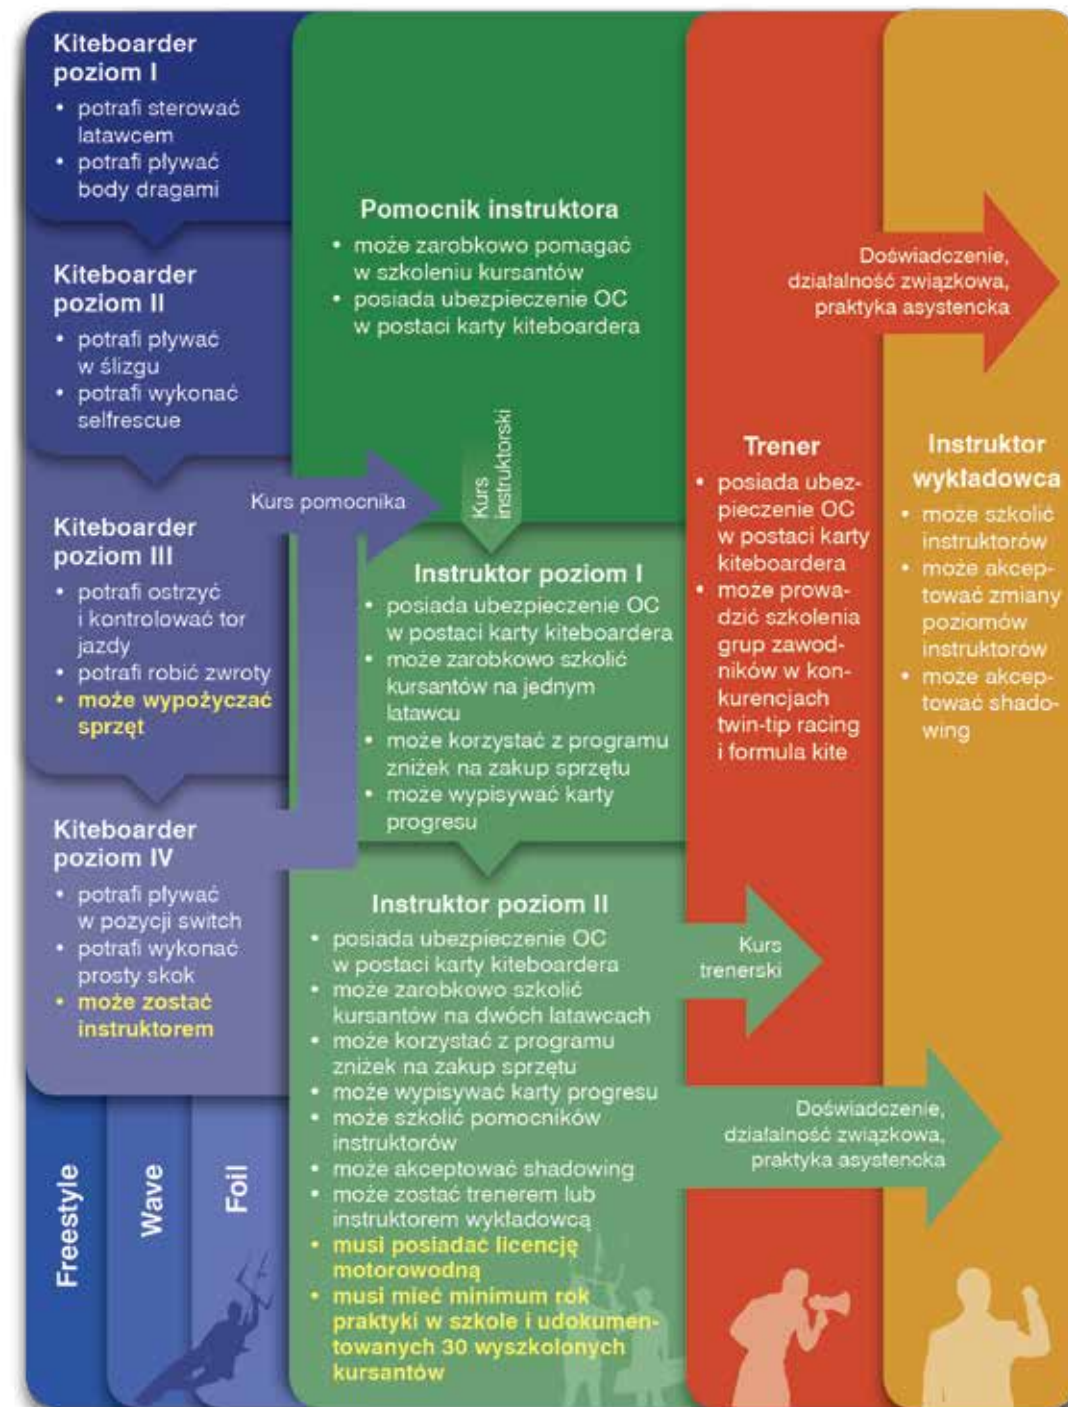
Kiteboarder poziom I
• potrafi sterować latawcem
• potrafi pływać body dragami

Kiteboarder poziom II
• potrafi pływać w ślizgu
• potrafi wykonać selfrescue

Kiteboarder poziom III
• potrafi ostrzyć i kontrolować tor jazdy
• potrafi robić zwroty
• może wypożyczać sprzęt

Kiteboarder poziom IV
• potrafi pływać w pozycji switch
• potrafi wykonać prosty skok
• może zostać instruktorem

Freestyle

Wave

Foil

Kurs pomocnika

Pomocnik instruktora
• może zarobkowo pomagać w szkoleniu kursantów
• posiada ubezpieczenie OC w postaci karty kiteboardera

Kurs instruktorski

Instruktor poziom I
• posiada ubezpieczenie OC w postaci karty kiteboardera
• może zarobkowo szkolić kursantów na jednym latawcu
• może korzystać z programu zniżek na zakup sprzętu
• może wypisywać karty progresu

Instruktor poziom II
• posiada ubezpieczenie OC w postaci karty kiteboardera
• może zarobkowo szkolić kursantów na dwóch latawcach
• może korzystać z programu zniżek na zakup sprzętu
• może wypisywać karty progresu
• może szkolić pomocników instruktorów
• może akceptować shadowing
• może zostać trenerem lub instruktorem wykładowcą
• musi posiadać licencję motorowodną
• musi mieć minimum rok praktyki w szkole i udokumentowanych 30 wyszkolonych kursantów

Kurs trenerski

Doświadczenie, działalność związkowa, praktyka asystencka

Trener
• posiada ubezpieczenie OC w postaci karty kiteboardera
• może prowadzić szkolenia grup zawodników w konkurencjach twin-tip racing i formula kite

Doświadczenie, działalność związkowa, praktyka asystencka

Instruktor wykładowca
• może szkolić instruktorów
• może akceptować zmiany poziomów instruktorów
• może akceptować shadowing